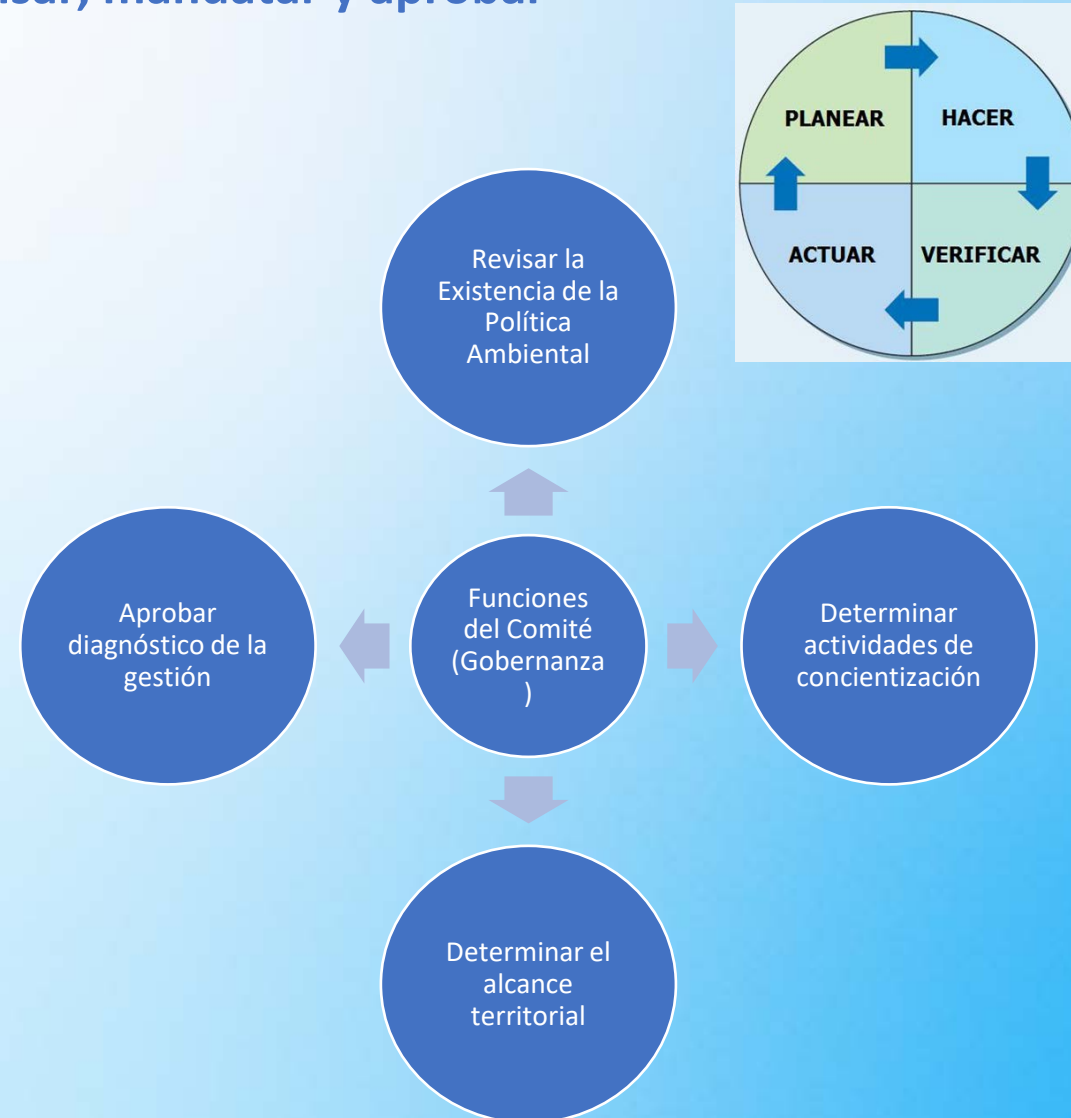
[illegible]isar, mandatar y aprobar

PLANEAR

HACER

ACTUAR

VERIFICAR

Revisar la Existencia de la Política Ambiental

Aprobar diagnóstico de la gestión

Funciones del Comité (Gobernanza )

Determinar actividades de concientización

Determinar el alcance territorial